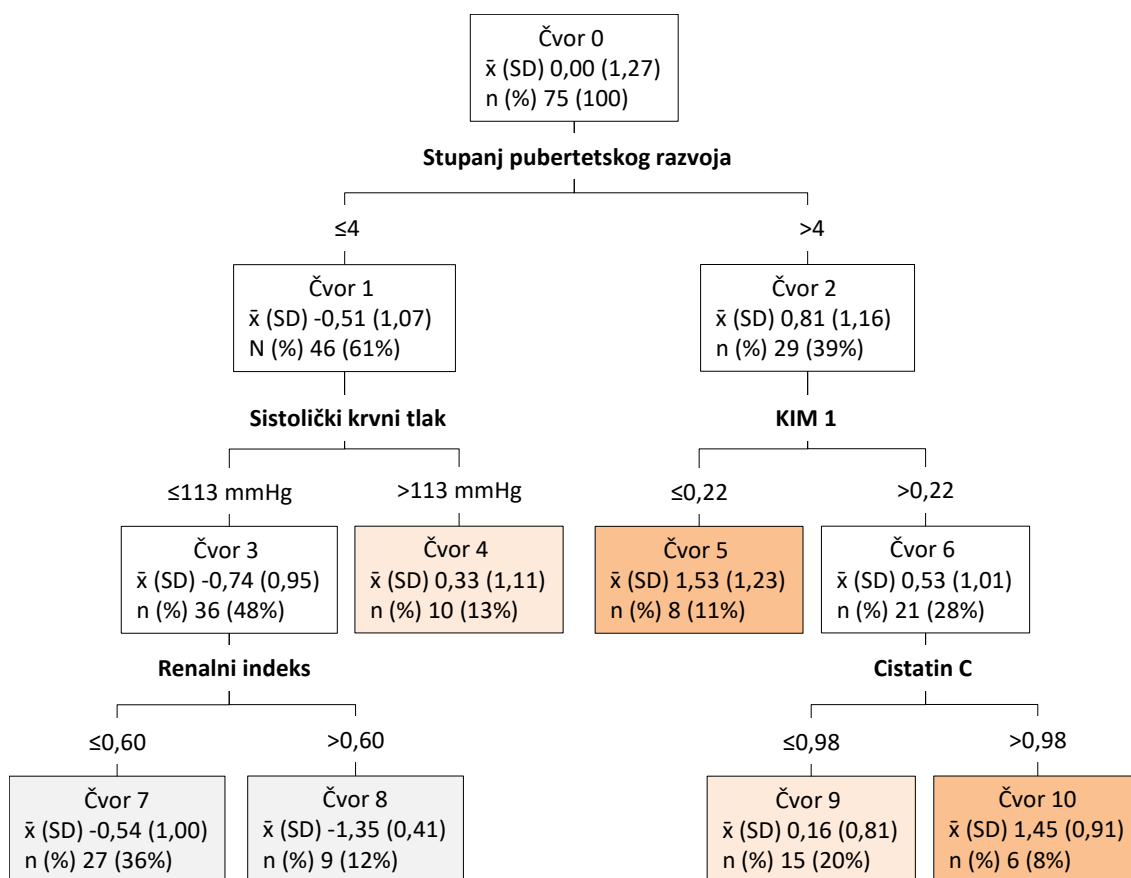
Čvor 0
x̄ (SD) 0,00 (1,27)
n (%) 75 (100)

Stupanj pubertetskog razvoja

≤4

>4

Čvor 1
x̄ (SD) -0,51 (1,07)
N (%) 46 (61%)

Čvor 2
x̄ (SD) 0,81 (1,16)
n (%) 29 (39%)

Sistolički krvni tlak

KIM 1

≤113 mmHg

>113 mmHg

≤0,22

>0,22

Čvor 3
x̄ (SD) -0,74 (0,95)
n (%) 36 (48%)

Čvor 4
x̄ (SD) 0,33 (1,11)
n (%) 10 (13%)

Čvor 5
x̄ (SD) 1,53 (1,23)
n (%) 8 (11%)

Čvor 6
x̄ (SD) 0,53 (1,01)
n (%) 21 (28%)

Renalni indeks

Cistatin C

≤0,60

>0,60

≤0,98

>0,98

Čvor 7
x̄ (SD) -0,54 (1,00)
n (%) 27 (36%)

Čvor 8
x̄ (SD) -1,35 (0,41)
n (%) 9 (12%)

Čvor 9
x̄ (SD) 0,16 (0,81)
n (%) 15 (20%)

Čvor 10
x̄ (SD) 1,45 (0,91)
n (%) 6 (8%)